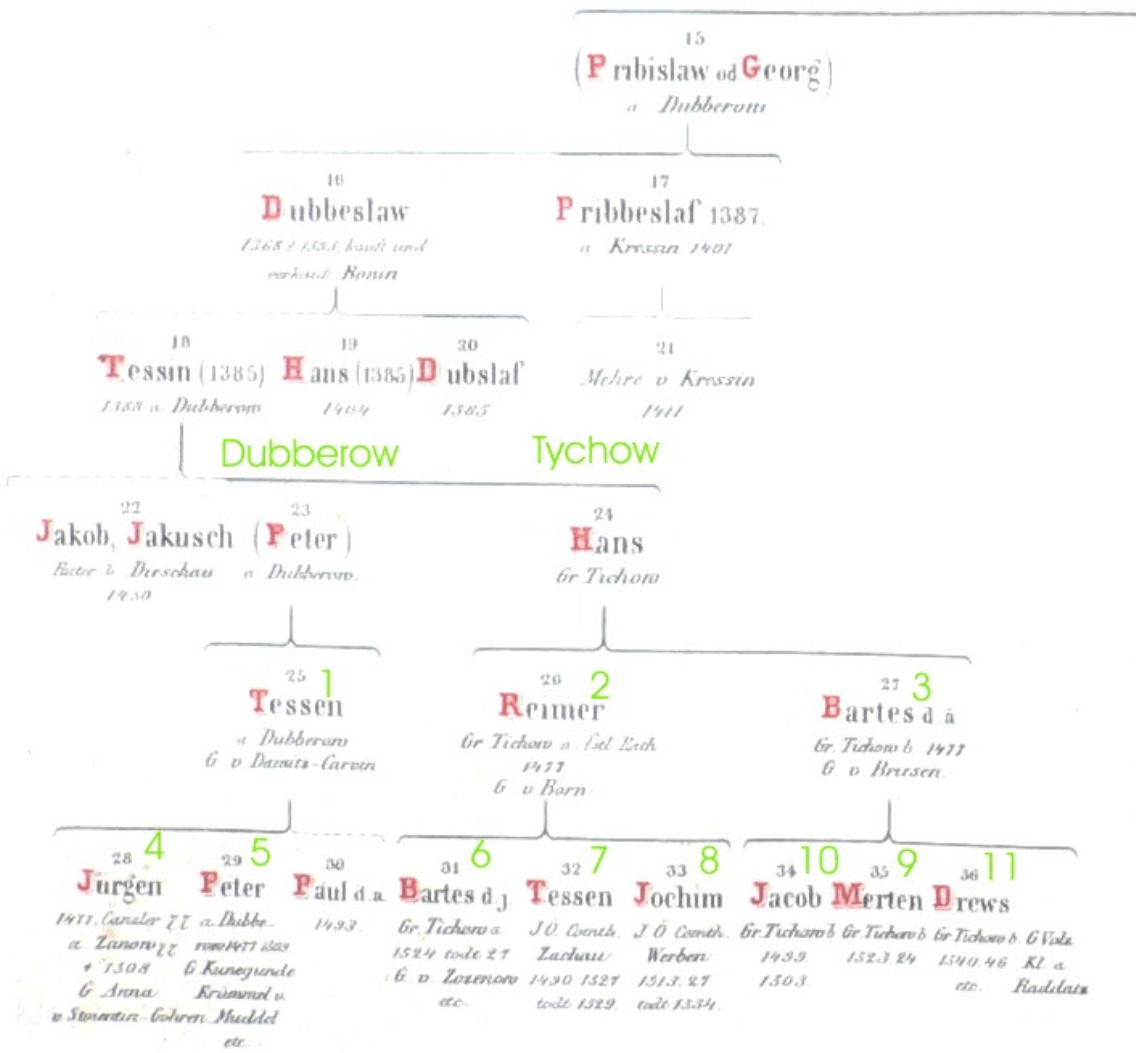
15
(Pribislaw od Georg)
a. Dubberow

16
Dubbeslaw
1368 † 1383 kauft und verkauft Bonin

17
Pribbeslaf 1387.
a. Kressin 1401

18
Tessin (1385)
1388 a. Dubberow

19
Hans (1385)
1404

20
Dubslaf
1385

21
Mehre v. Kressin
1411

Dubberow

Tychow

22
Jakob, Jakusch
Vater d. Dirschau
1430

23
(Peter)
a. Dubberow

24
Hans
Gr. Tichow

25 1
Tessen
a. Dubberow
G. v. Damitz-Carvin

26 2
Reimer
Gr. Tichow a. Sel. Zech.
1477
G. v. Born

27 3
Bartes d. ä.
Gr. Tichow b. 1477
G. v. Bresen

28 4
Jürgen
1477. Canzler ?? a. Zanow ?? † 1508 G. Anna v. Stmentin-Gohren

29 5
Peter
a. Dubberow 1477. 1509 G. Kunegunde Krummel v. Muddel etc.

30
Paul d. a.
1493

31 6
Bartes d. j.
Gr. Tichow a. 1524 todt 27 G. v. Zozenow etc.

32 7
Tessen
J. O. Comth. Zachau 1430. 1527 todt 1529.

33 8
Jochim
J. O. Comth. Werben 1513. 27 todt 1534.

34 10
Jacob
Gr. Tichow b. 1499. 1503.

35 9
Merten
Gr. Tichow b. 1523. 24

36 11
Drews
Gr. Tichow b. 1540. 46 etc.
G. Volz. Kl. a. Raddatz